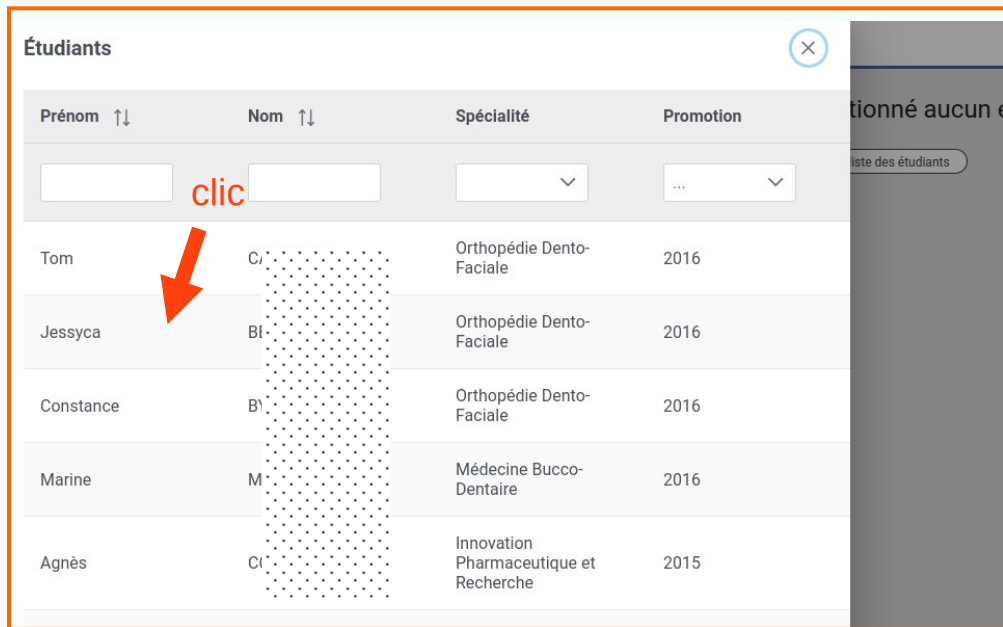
Étudiants

| Prénom ↑↓ | Nom ↑↓ | Spécialité | Promotion |
|---|---|---|---|
| | | | ... |
| Tom | CA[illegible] | Orthopédie Dento-Faciale | 2016 |
| Jessyca | BE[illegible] | Orthopédie Dento-Faciale | 2016 |
| Constance | BY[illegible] | Orthopédie Dento-Faciale | 2016 |
| Marine | M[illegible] | Médecine Bucco-Dentaire | 2016 |
| Agnès | CC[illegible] | Innovation Pharmaceutique et Recherche | 2015 |

clic

tionné aucun e

liste des étudiants